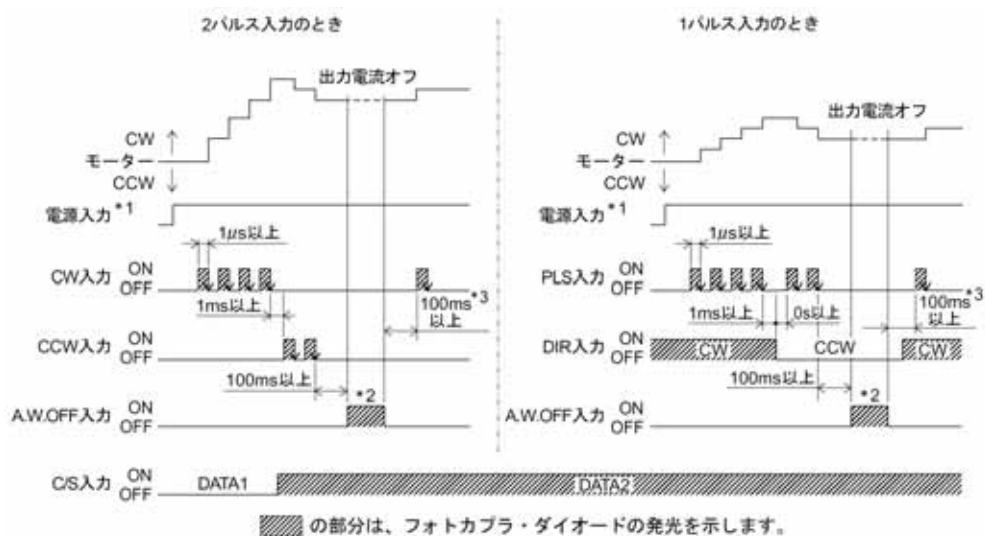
2パルス入力のとき

出力電流オフ

CW ↑
モーター
CCW ↓

電源入力 *1

1μs以上

CW入力 ON OFF

1ms以上

100ms *3 以上

CCW入力 ON OFF

100ms以上

*2

A.W.OFF入力 ON OFF

1パルス入力のとき

出力電流オフ

CW ↑
モーター
CCW ↓

電源入力 *1

1μs以上

PLS入力 ON OFF

1ms以上

0s以上

100ms *3 以上

DIR入力 ON OFF

CW

CCW

CW

100ms以上

*2

A.W.OFF入力 ON OFF

C/S入力 ON OFF

DATA1

DATA2

の部分は、フォトカプラ・ダイオードの発光を示します。